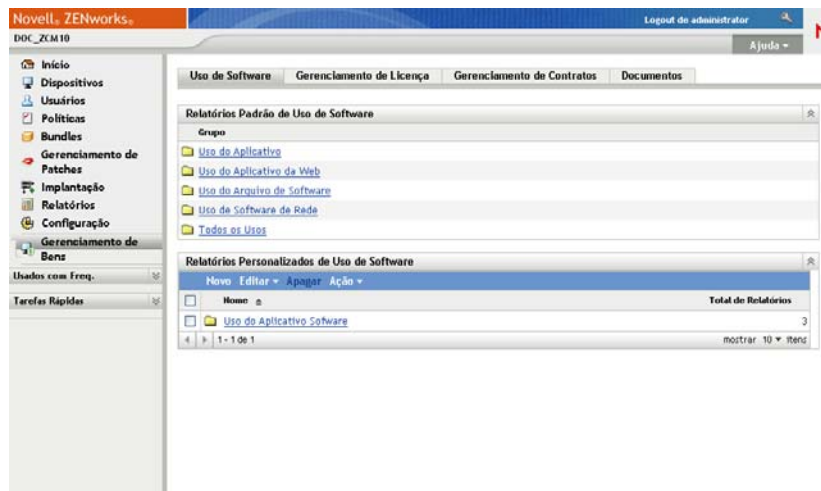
Novell. ZENworks.

Logout de administrador

DOC_ZCM10

Ajuda ▾

Início
Dispositivos
Usuários
Políticas
Bundles
Gerenciamento de Patches
Implantação
Relatórios
Configuração
Gerenciamento de Bens

Usados com Freq.

Tarefas Rápidas

Uso de Software | Gerenciamento de Licença | Gerenciamento de Contratos | Documentos

Relatórios Padrão de Uso de Software

Grupo
Uso do Aplicativo
Uso do Aplicativo da Web
Uso do Arquivo de Software
Uso de Software de Rede
Todos os Usos

Relatórios Personalizados de Uso de Software

Novo Editar ▾ Apagar Ação ▾

| Nome | Total de Relatórios |
|---|---|
| Uso do Aplicativo Software | 3 |

1 - 1 de 1

mostrar 10 ▾ itens